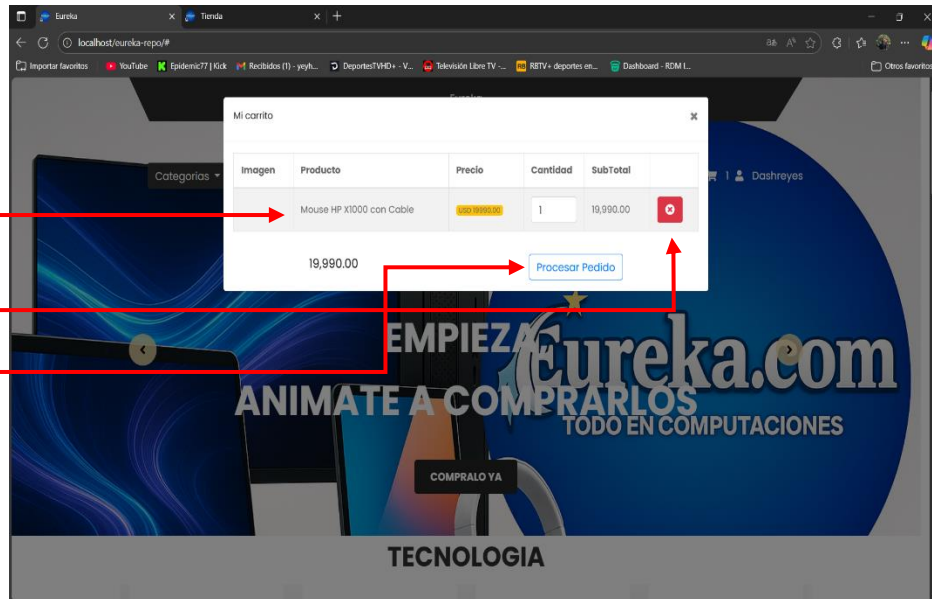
Eureka
Tienda
localhost/eureka-repo/#
Importar favoritos
YouTube
Epidemic77 | Kick
Recibidos (1) - yeyh...
DeportesTVHD+ - V...
Televisión Libre TV -...
RBTV+ deportes en...
Dashboard - RDM I...
Otros favoritos

Mi carrito
×

| Imagen | Producto | Precio | Cantidad | SubTotal | |
|---|---|---|---|---|---|
| | Mouse HP X1000 con Cable | USD 19990.00 | 1 | 19,990.00 | |

19,990.00
Procesar Pedido

Categorias
1
Dashreyes

EMPIEZA
Eureka.com
ANIMATE A COMPRARLOS
TODO EN COMPUTACIONES
COMPRALO YA
TECNOLOGIA